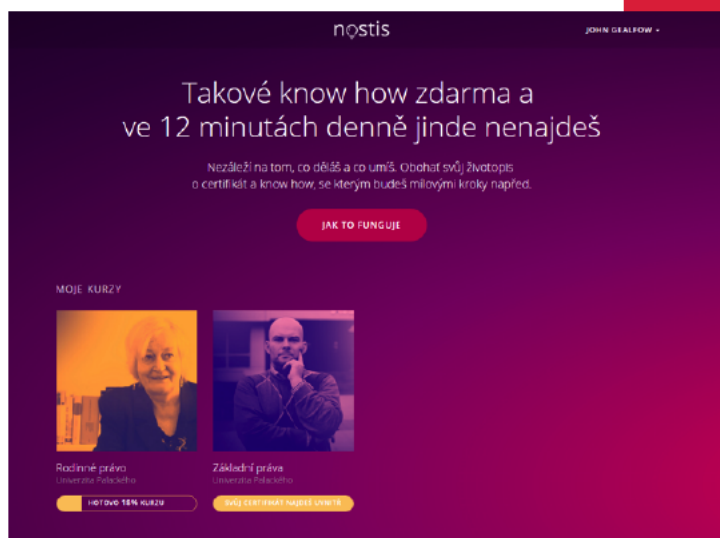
nostis

JOHN GEALFOW ▾

Takové know how zdarma a ve 12 minutách denně jinde nenajdeš

Nezáleží na tom, co děláš a co umíš. Obohať svůj životopis o certifikát a know how, se kterým budeš mílovými kroky napřed.

JAK TO FUNGUJE

MOJE KURZY

Rodinné právo
Univerzita Palackého

HOTOVO 15% KURZU

Základní práva
Univerzita Palackého

SVŮJ CERTIFIKÁT NAJDEŠ UVNITŘ